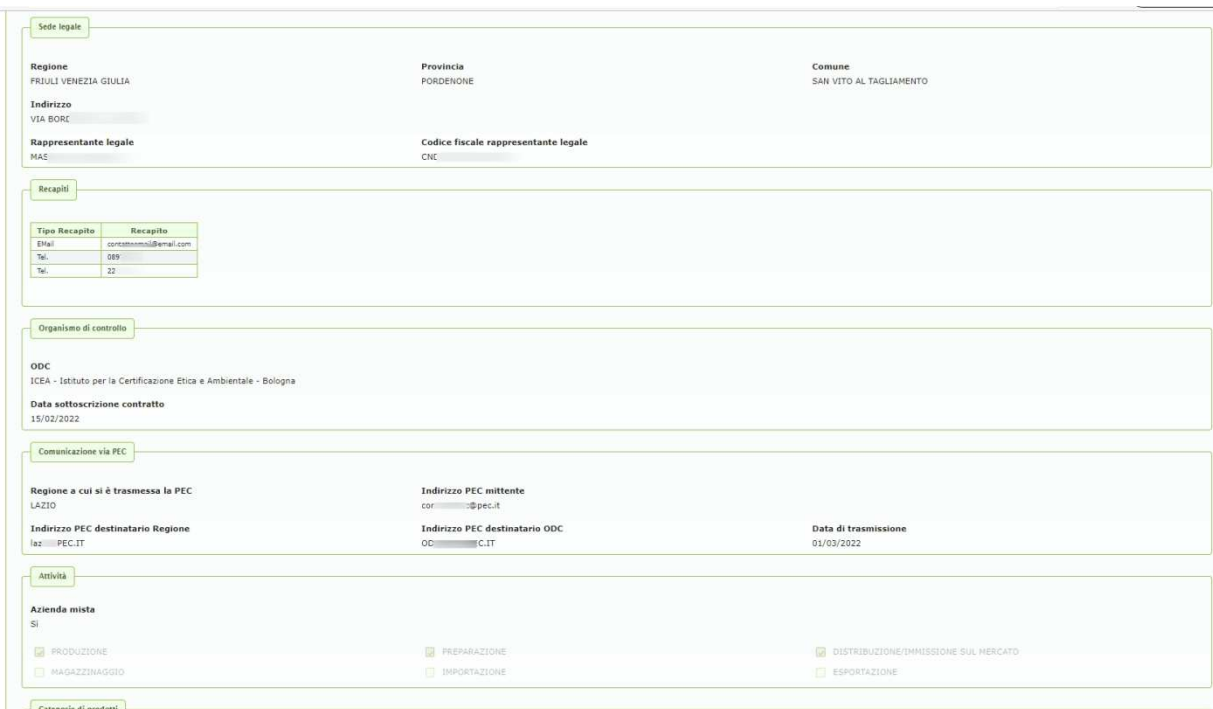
Sede legale

Regione
FRIULI VENEZIA GIULIA

Provincia
PORDENONE

Comune
SAN VITO AL TAGLIAMENTO

Indirizzo
VIA BORI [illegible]

Rappresentante legale
MAS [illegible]

Codice fiscale rappresentante legale
CNE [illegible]

Recapiti

| Tipo Recapito | Recapito |
|---|---|
| EMail | contattoemail@email.com |
| Tel. | 089 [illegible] |
| Tel. | 22 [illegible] |

Organismo di controllo

ODC
ICEA - Istituto per la Certificazione Etica e Ambientale - Bologna

Data sottoscrizione contratto
15/02/2022

Comunicazione via PEC

Regione a cui si è trasmessa la PEC
LAZIO

Indirizzo PEC mittente
cor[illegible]@pec.it

Indirizzo PEC destinatario Regione
laz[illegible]PEC.IT

Indirizzo PEC destinatario ODC
OD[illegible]C.IT

Data di trasmissione
01/03/2022

Attività

Azienda mista
Si

PRODUZIONE
PREPARAZIONE
DISTRIBUZIONE/IMMISSIONE SUL MERCATO
MAGAZZINAGGIO
IMPORTAZIONE
ESPORTAZIONE

Categorie di prodotti